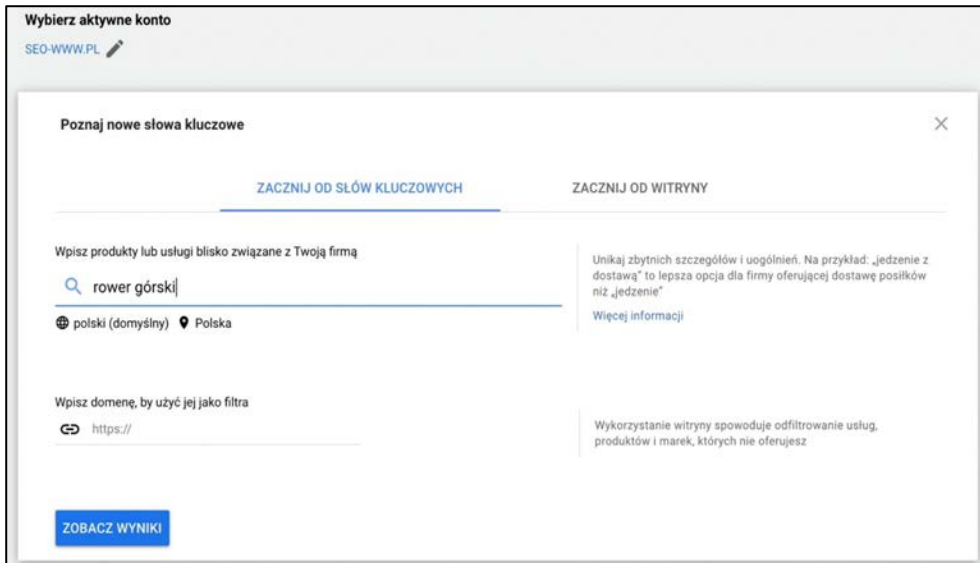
Wybierz aktywne konto
SEO-WWW.PL

Poznaj nowe słowa kluczowe

ZACZNIJ OD SŁÓW KLUCZOWYCH

ZACZNIJ OD WITRYNY

Wpisz produkty lub usługi blisko związane z Twoją firmą

rower górski

polski (domyślny) Polska

Unikaj zbytnich szczegółów i uogólnień. Na przykład: „jedzenie z dostawą" to lepsza opcja dla firmy oferującej dostawę posiłków niż „jedzenie"

Więcej informacji

Wpisz domenę, by użyć jej jako filtra

https://

Wykorzystanie witryny spowoduje odfiltrowanie usług, produktów i marek, których nie oferujesz

ZOBACZ WYNIKI